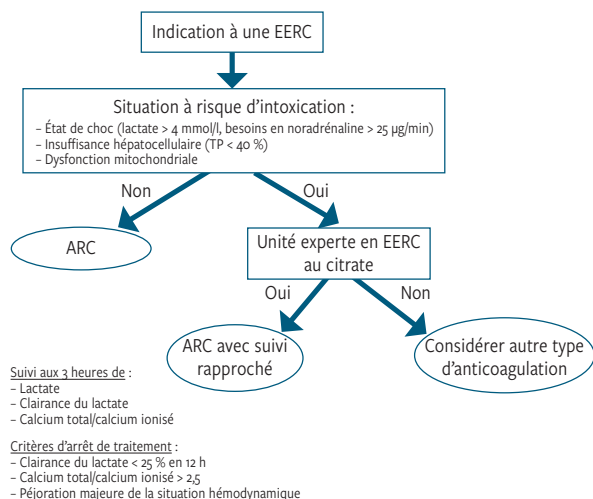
Indication à une EERC

Situation à risque d'intoxication :
– État de choc (lactate > 4 mmol/l, besoins en noradrénaline > 25 µg/min)
– Insuffisance hépatocellulaire (TP < 40 %)
– Dysfonction mitochondriale

Non

Oui

ARC

Unité experte en EERC au citrate

Oui

Non

ARC avec suivi rapproché

Considérer autre type d'anticoagulation

Suivi aux 3 heures de :
– Lactate
– Clairance du lactate
– Calcium total/calcium ionisé

Critères d'arrêt de traitement :
– Clairance du lactate < 25 % en 12 h
– Calcium total/calcium ionisé > 2,5
– Péjoration majeure de la situation hémodynamique